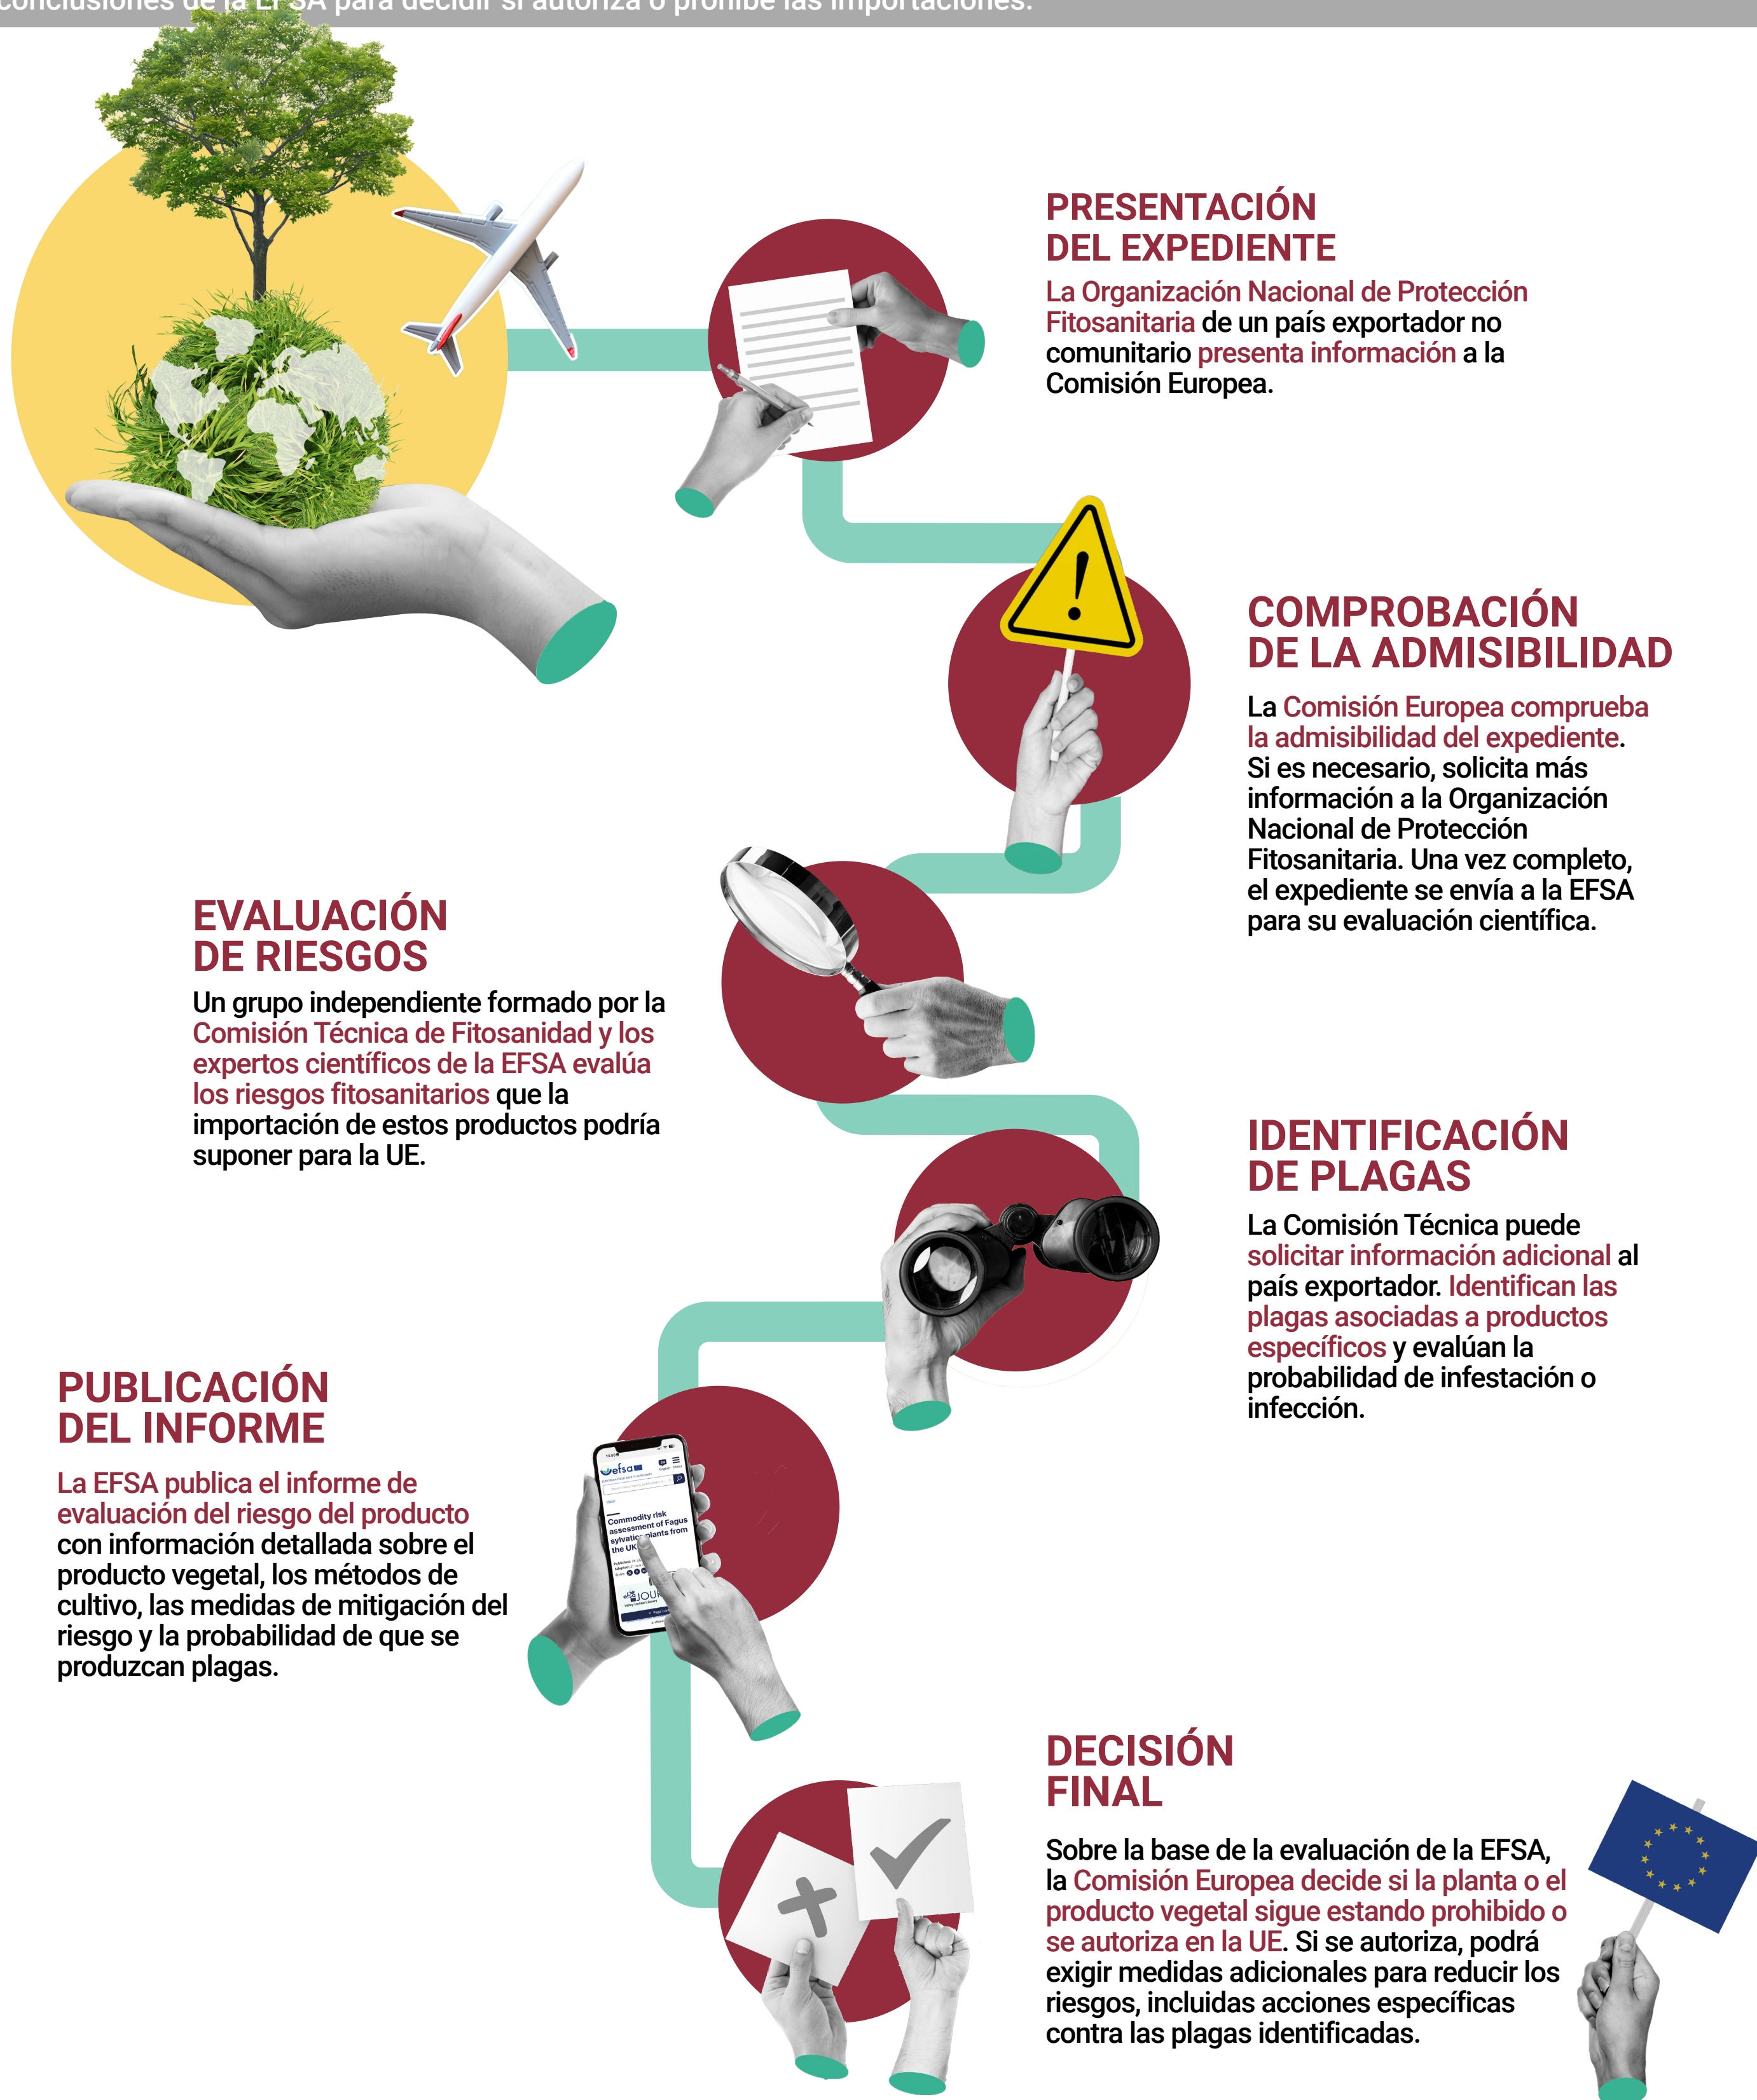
conclusiones de la EFSA para decidir si autoriza o prohíbe las importaciones.

PRESENTACIÓN DEL EXPEDIENTE

La Organización Nacional de Protección Fitosanitaria de un país exportador no comunitario presenta información a la Comisión Europea.

COMPROBACIÓN DE LA ADMISIBILIDAD

La Comisión Europea comprueba la admisibilidad del expediente. Si es necesario, solicita más información a la Organización Nacional de Protección Fitosanitaria. Una vez completo, el expediente se envía a la EFSA para su evaluación científica.

EVALUACIÓN DE RIESGOS

Un grupo independiente formado por la Comisión Técnica de Fitosanidad y los expertos científicos de la EFSA evalúa los riesgos fitosanitarios que la importación de estos productos podría suponer para la UE.

IDENTIFICACIÓN DE PLAGAS

La Comisión Técnica puede solicitar información adicional al país exportador. Identifican las plagas asociadas a productos específicos y evalúan la probabilidad de infestación o infección.

PUBLICACIÓN DEL INFORME

La EFSA publica el informe de evaluación del riesgo del producto con información detallada sobre el producto vegetal, los métodos de cultivo, las medidas de mitigación del riesgo y la probabilidad de que se produzcan plagas.

efsa

Commodity risk assessment of Fagus sylvatica plants from the UK

DECISIÓN FINAL

Sobre la base de la evaluación de la EFSA, la Comisión Europea decide si la planta o el producto vegetal sigue estando prohibido o se autoriza en la UE. Si se autoriza, podrá exigir medidas adicionales para reducir los riesgos, incluidas acciones específicas contra las plagas identificadas.